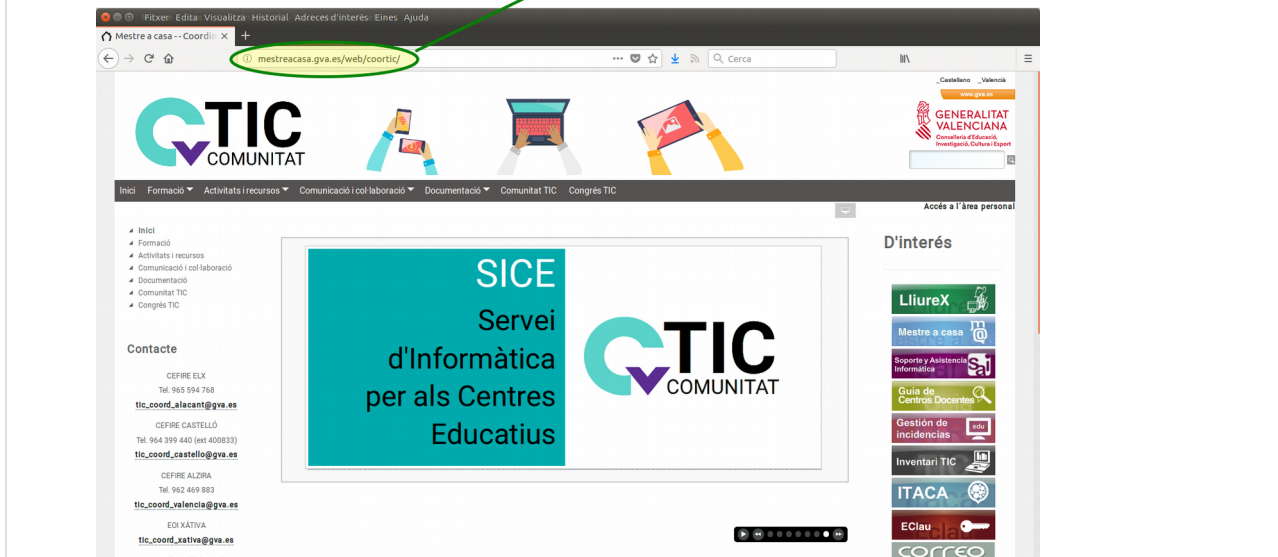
Fitxer Edita Visualitza Historial Adreces d'interès Eines Ajuda

Mestre a casa - - Coordin

mestreacasa.gva.es/web/coortic/

Cerca

_Castellano _Valencià

www.gva.es

GENERALITAT VALENCIANA
Conselleria d'Educació, Investigació, Cultura i Esport

TIC COMUNITAT

Inici Formació Activitats i recursos Comunicació i col·laboració Documentació Comunitat TIC Congrés TIC

Accés a l'àrea personal

Inici
Formació
Activitats i recursos
Comunicació i col·laboració
Documentació
Comunitat TIC
Congrés TIC

Contacte

CEFIRE ELX
Tel. 965 594 768
tic_coord_alacant@gva.es

CEFIRE CASTELLÓ
Tel. 964 399 440 (ext 400833)
tic_coord_castello@gva.es

CEFIRE ALZIRA
Tel. 962 469 883
tic_coord_valencia@gva.es

EOI XÀTIVA
tic_coord_xativa@gva.es

SICE
Servei d'Informàtica per als Centres Educatius

TIC COMUNITAT

D'interés

LliureX
Mestre a casa
Soporte y Asistencia Informática
SAI
Guia de Centros Docentes
Gestión de incidencias
edu
Inventari TIC
ITACA
EClau
correo